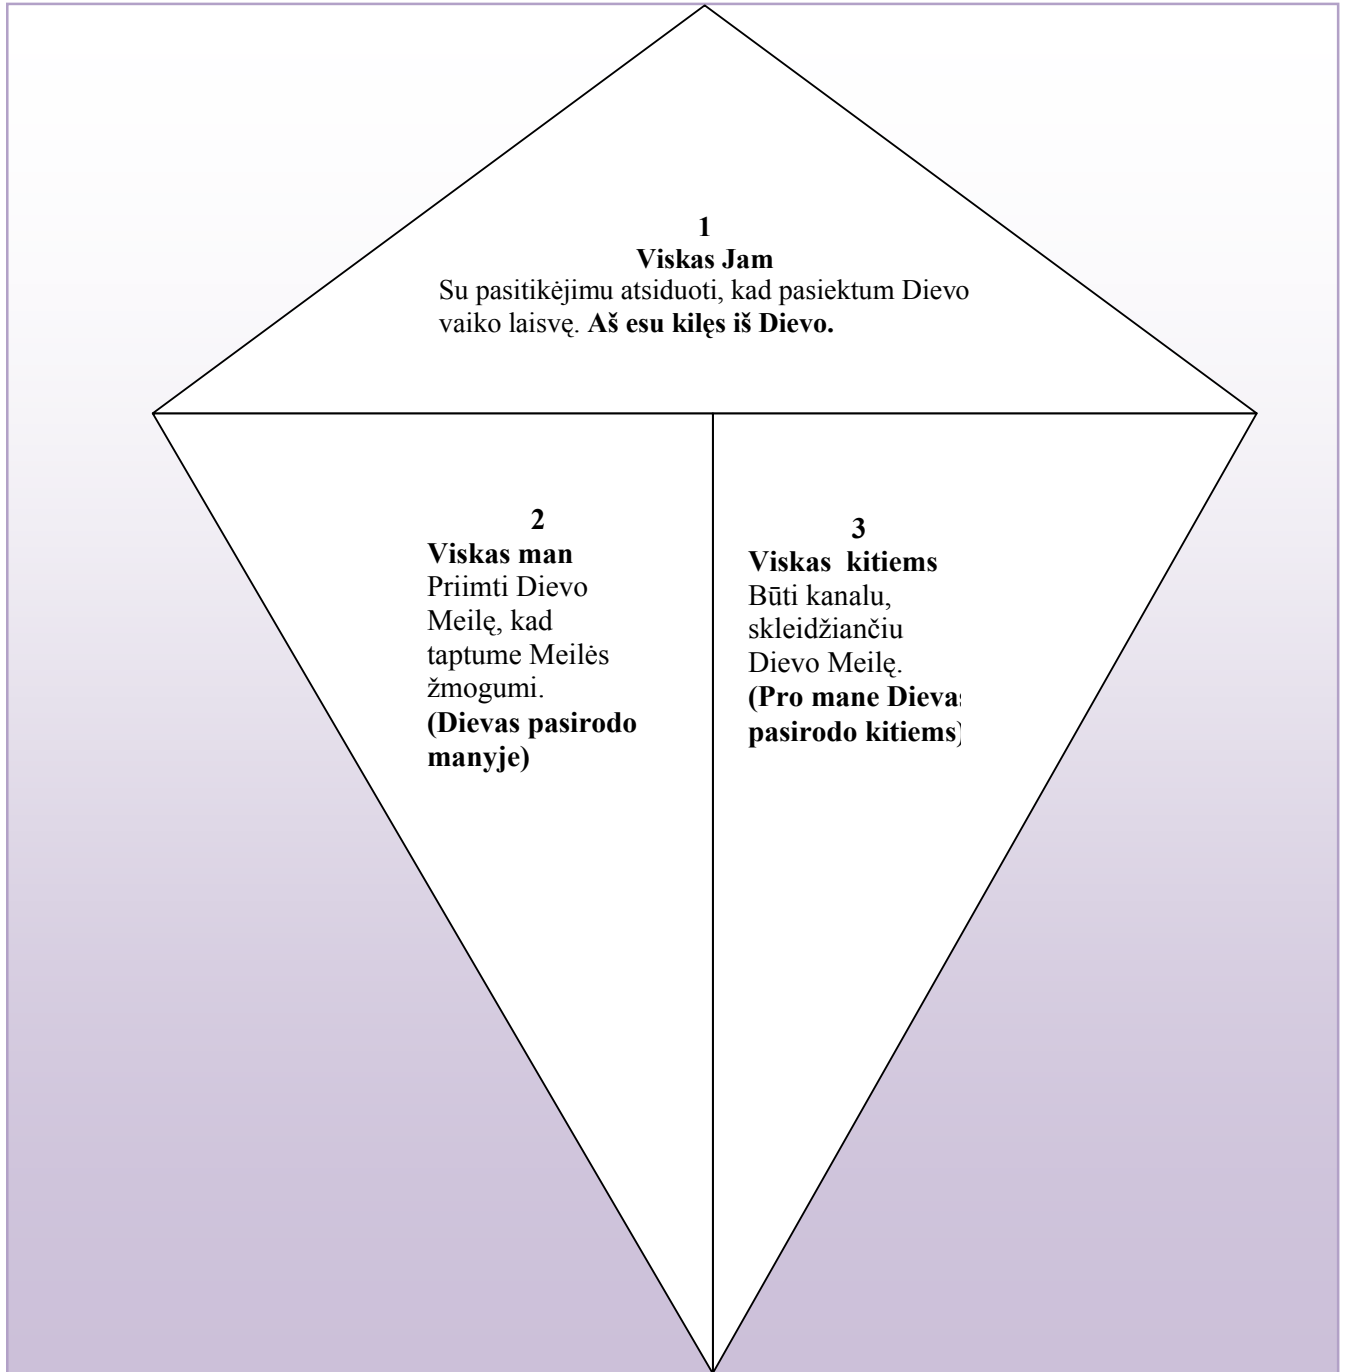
1
Viskas Jam
Su pasitikėjimu atsiduoti, kad pasiektum Dievo vaiko laisvę. **Aš esu kilęs iš Dievo.**

2
Viskas man
Priimti Dievo Meilę, kad taptume Meilės žmogumi.
**(Dievas pasirodo manyje)**

3
Viskas kitiems
Būti kanalu, skleidžiančiu Dievo Meilę.
**(Pro mane Dieva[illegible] pasirodo kitiems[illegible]**